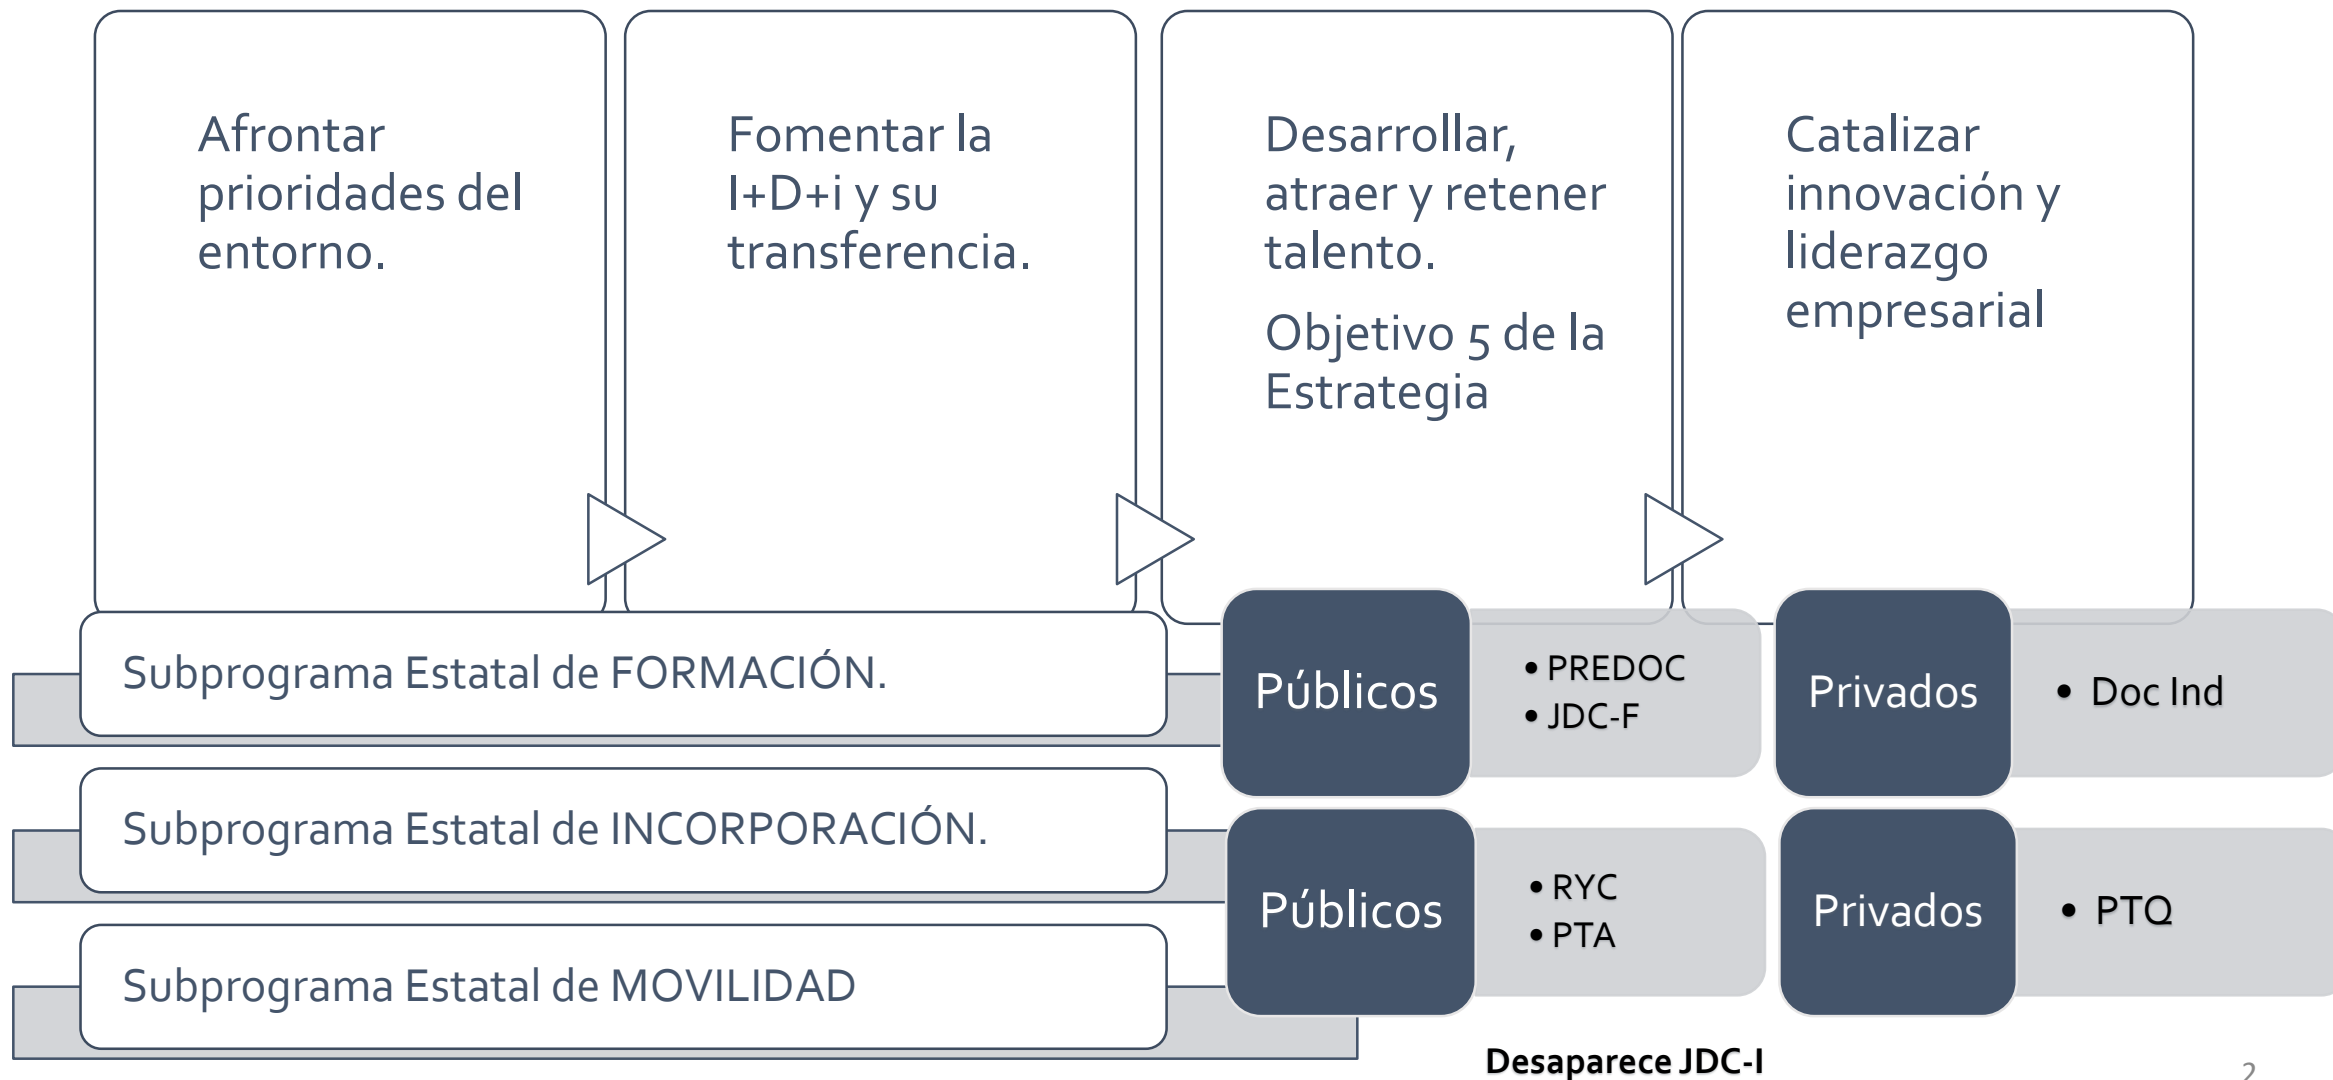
Afrontar prioridades del entorno.

Fomentar la I+D+i y su transferencia.

Desarrollar, atraer y retener talento.

Objetivo 5 de la Estrategia

Catalizar innovación y liderazgo empresarial

Subprograma Estatal de FORMACIÓN.

Públicos

• PREDOC
• JDC-F

Privados

• Doc Ind

Subprograma Estatal de INCORPORACIÓN.

Públicos

• RYC
• PTA

Privados

• PTQ

Subprograma Estatal de MOVILIDAD

Desaparece JDC-I

2